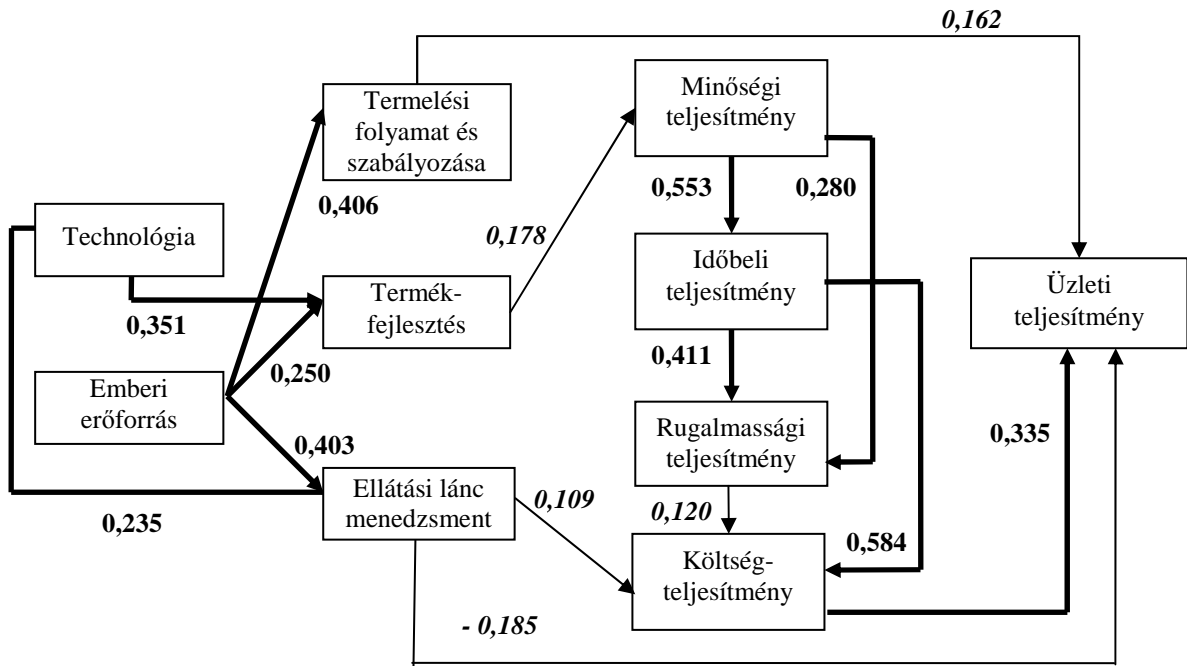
0,162

Termelési folyamat és szabályozása

Minőségi teljesítmény

0,406

0,553

0,280

Technológia

0,178

Időbeli teljesítmény

Üzleti teljesítmény

Termék-fejlesztés

0,351

0,411

Emberi erőforrás

0,250

Rugalmassági teljesítmény

0,403

0,335

Ellátási lánc menedzsment

0,109

0,235

0,120

Költség-teljesítmény

0,584

- 0,185